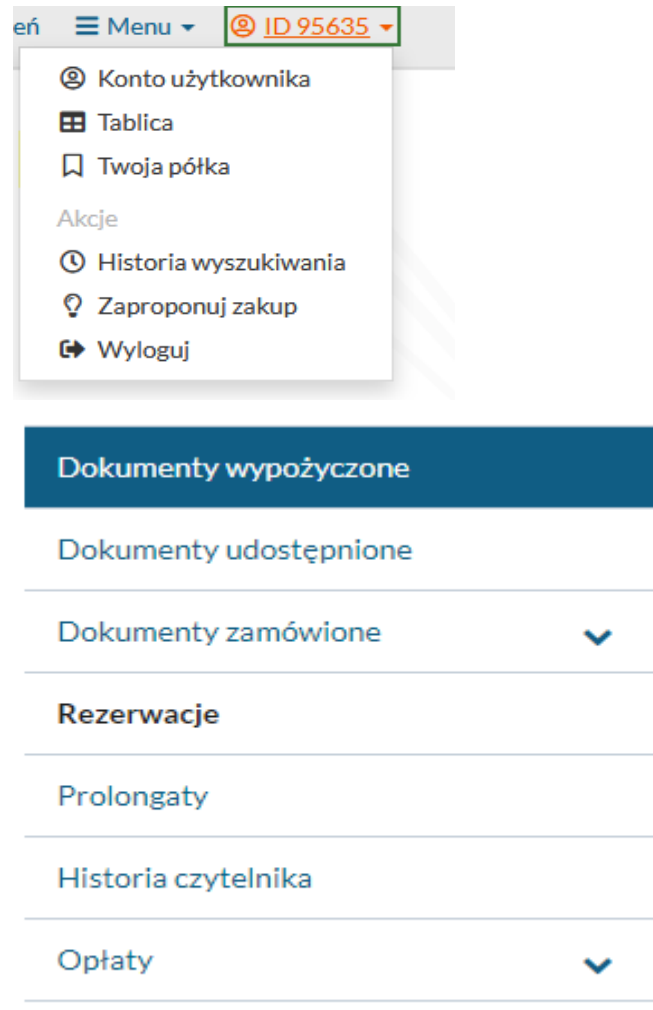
eń Menu ID 95635

Konto użytkownika
Tablica
Twoja półka
Akcje
Historia wyszukiwania
Zaproponuj zakup
Wyloguj

Dokumenty wypożyczone
Dokumenty udostępnione
Dokumenty zamówione
Rezerwacje
Prolongaty
Historia czytelnika
Opłaty